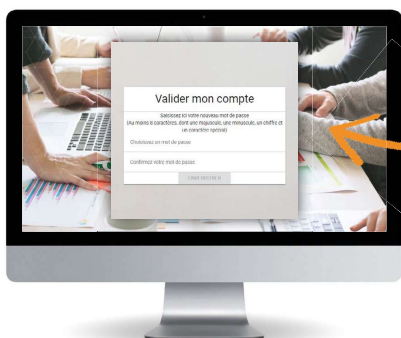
Valider mon compte

Saisissez ici votre nouveau mot de passe
(Au moins 8 caractères, dont une majuscule, une minuscule, un chiffre et un caractère spécial)

Choisissez un mot de passe

Confirmez votre mot de passe

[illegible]